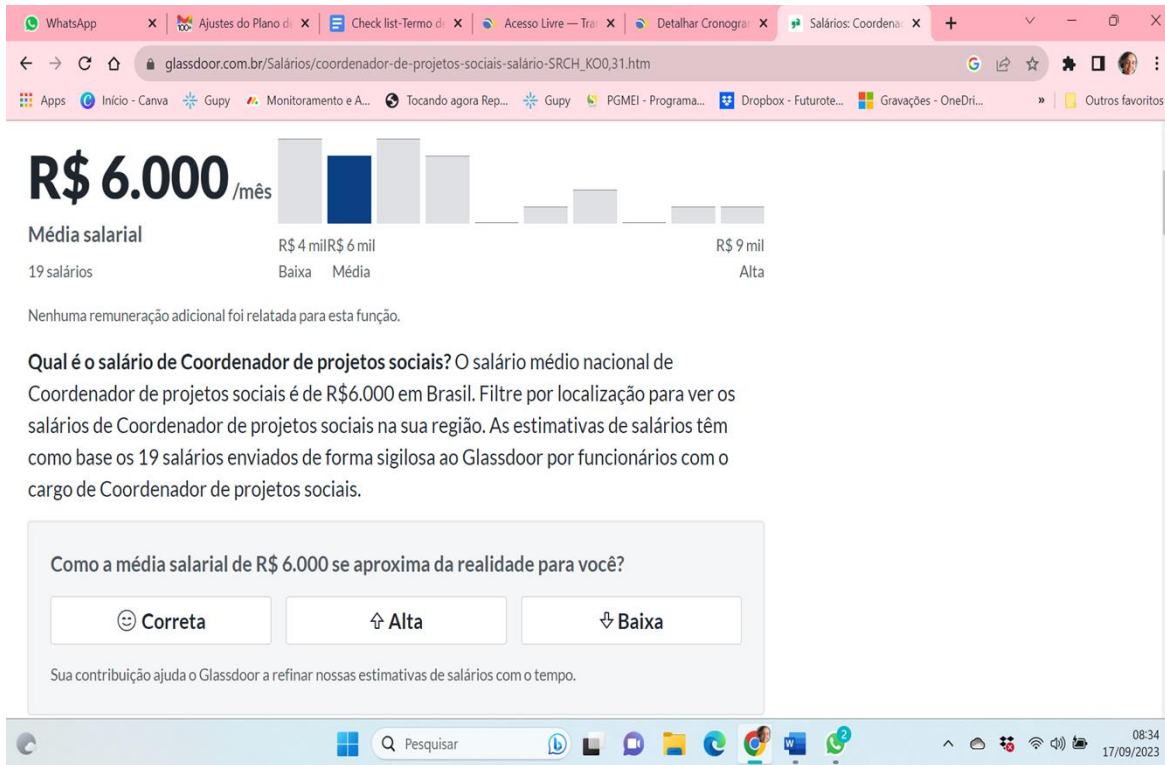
WhatsApp | Ajustes do Plano d | Check list-Termo d | Acesso Livre — Tra | Detalhar Cronogra | Salários: Coordena

glassdoor.com.br/Salários/coordenador-de-projetos-sociais-salário-SRCH_KO0,31.htm

Apps | Início - Canva | Gupy | Monitoramento e A... | Tocando agora Rep... | Gupy | PGMEI - Programa... | Dropbox - Futurote... | Gravações - OneDri... | » | Outros favoritos

R$ 6.000 /mês

Média salarial

19 salários

R$ 4 mil R$ 6 mil R$ 9 mil

Baixa Média Alta

Nenhuma remuneração adicional foi relatada para esta função.

**Qual é o salário de Coordenador de projetos sociais?** O salário médio nacional de Coordenador de projetos sociais é de R$6.000 em Brasil. Filtre por localização para ver os salários de Coordenador de projetos sociais na sua região. As estimativas de salários têm como base os 19 salários enviados de forma sigilosa ao Glassdoor por funcionários com o cargo de Coordenador de projetos sociais.

Como a média salarial de R$ 6.000 se aproxima da realidade para você?

Correta | Alta | Baixa

Sua contribuição ajuda o Glassdoor a refinar nossas estimativas de salários com o tempo.

Pesquisar

08:34
17/09/2023